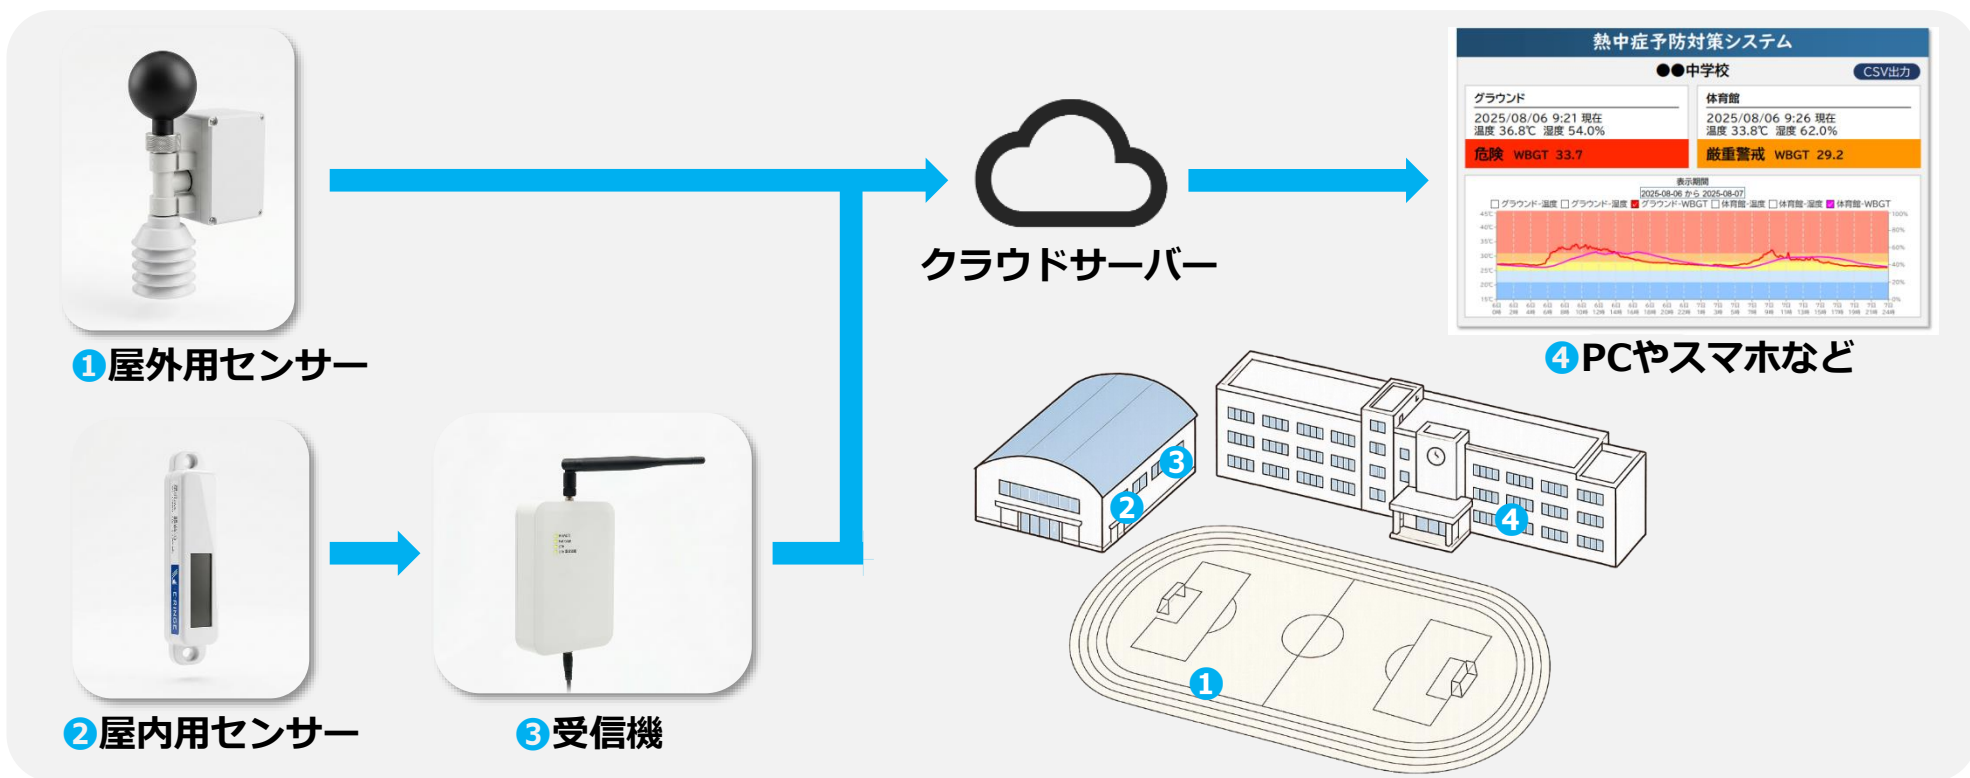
❶屋外用センサー

❷屋内用センサー

❸受信機

クラウドサーバー

熱中症予防対策システム

●●中学校

CSV出力

グラウンド
2025/08/06 9:21 現在
温度 36.8℃ 湿度 54.0%
危険 WBGT 33.7

体育館
2025/08/06 9:26 現在
温度 33.8℃ 湿度 62.0%
厳重警戒 WBGT 29.2

表示期間
2025-08-06 から 2025-08-07

□ グラウンド-温度 □ グラウンド-湿度 ■ グラウンド-WBGT □ 体育館-温度 □ 体育館-湿度 ■ 体育館-WBGT

❹PCやスマホなど

❸

❷

❹

❶